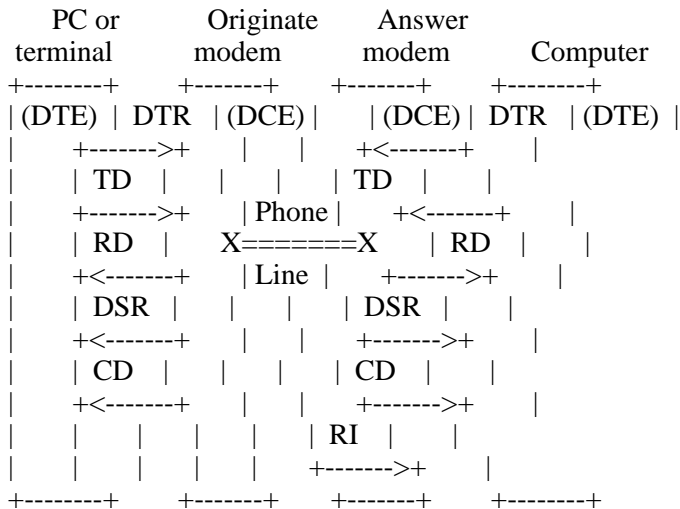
```
  PC or         Originate      Answer
terminal         modem         modem        Computer
+--------+     +-------+     +-------+     +--------+
| (DTE)  |  DTR  | (DCE) |     | (DCE) |  DTR  | (DTE)  |
|        +------->+       |     |       +<-------+        |
|        |  TD   |       |     |       |  TD   |        |
|        +------->+       | Phone |       +<-------+        |
|        |  RD   |       X=======X       |  RD   |        |
|        +<-------+       | Line  |       +------->+        |
|        |  DSR  |       |     |       |  DSR  |        |
|        +<-------+       |     |       +------->+        |
|        |  CD   |       |     |       |  CD   |        |
|        +<-------+       |     |       +------->+        |
|        |       |       |     |       |  RI   |        |
|        |       |       |     |       +------->+        |
+--------+     +-------+     +-------+     +--------+
```